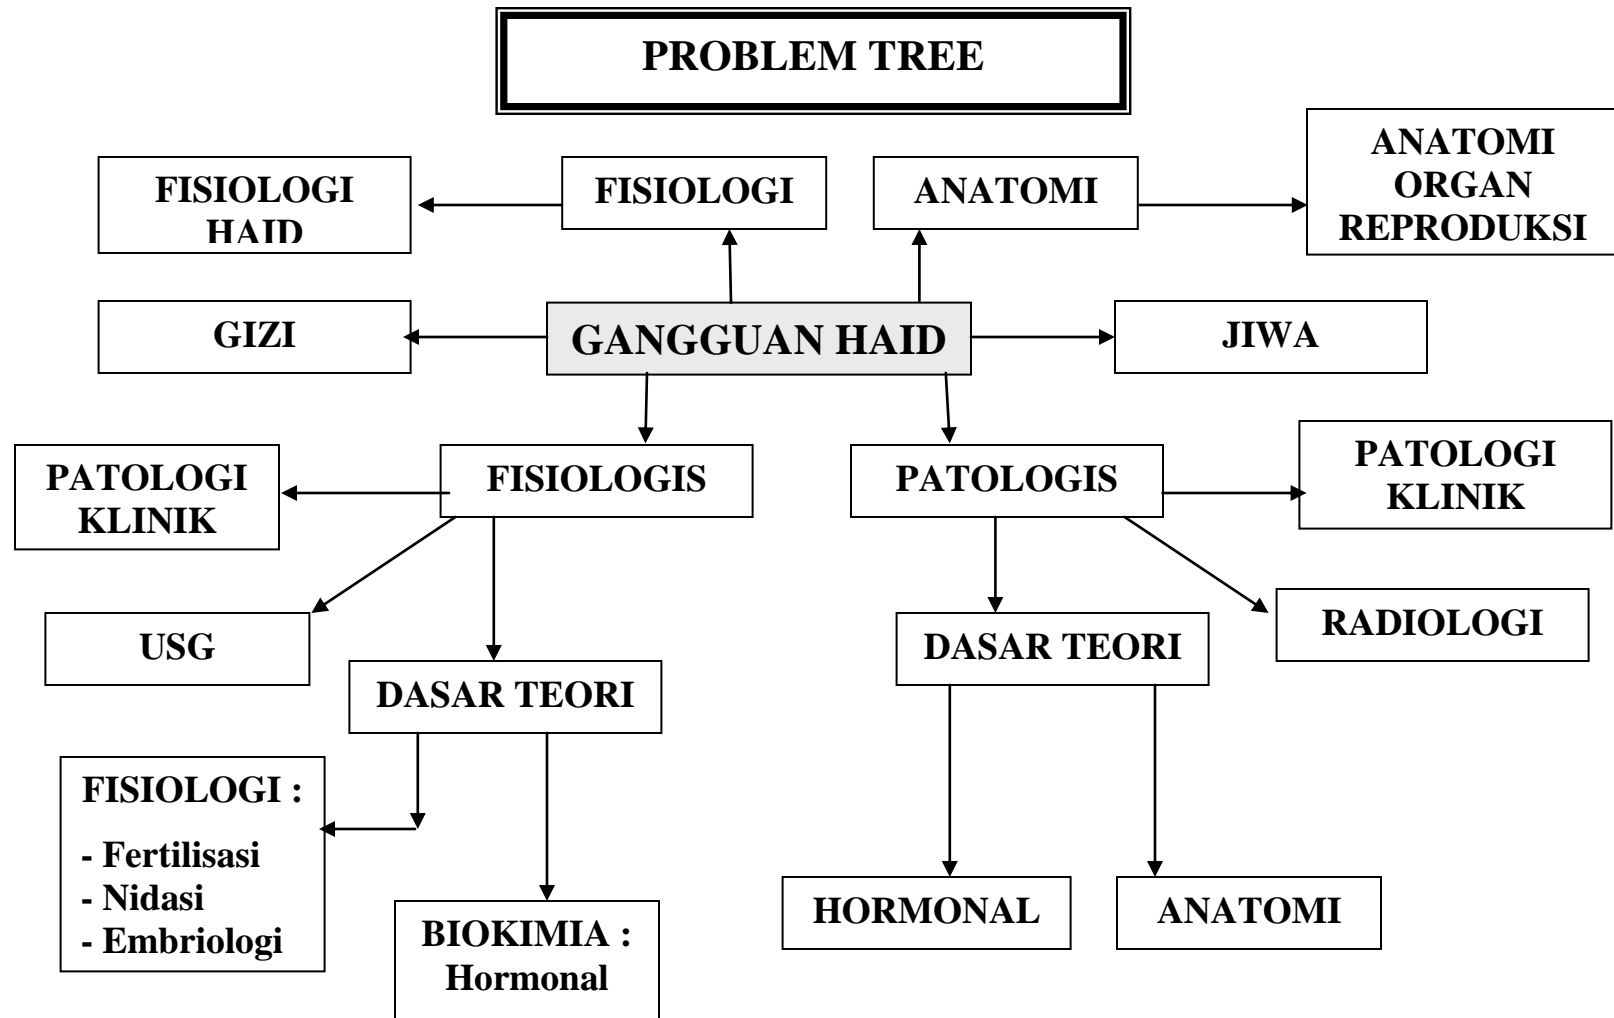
PROBLEM TREE

FISIOLOGI HAID

FISIOLOGI

ANATOMI

ANATOMI ORGAN REPRODUKSI

GIZI

GANGGUAN HAID

JIWA

PATOLOGI KLINIK

FISIOLOGIS

PATOLOGIS

PATOLOGI KLINIK

USG

RADIOLOGI

DASAR TEORI

DASAR TEORI

FISIOLOGI :
- Fertilisasi
- Nidasi
- Embriologi

BIOKIMIA : Hormonal

HORMONAL

ANATOMI